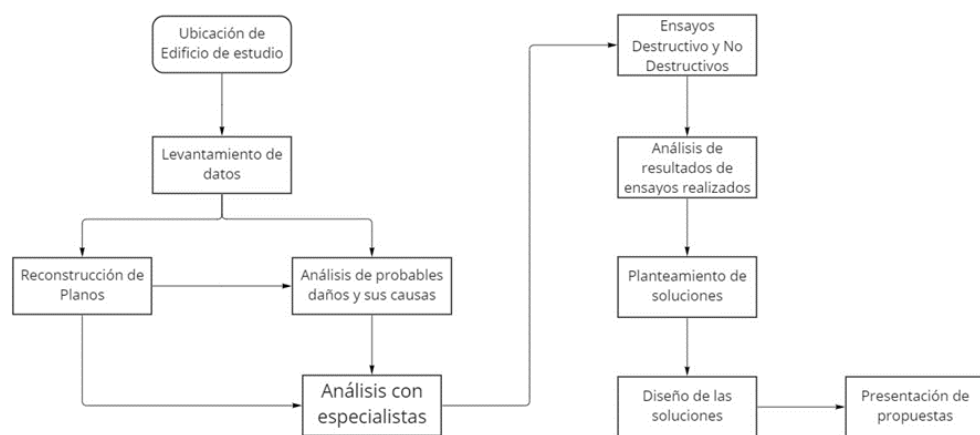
Ubicación de Edificio de estudio

Levantamiento de datos

Reconstrucción de Planos

Análisis de probables daños y sus causas

Análisis con especialistas

Ensayos Destructivo y No Destructivos

Análisis de resultados de ensayos realizados

Planteamiento de soluciones

Diseño de las soluciones

Presentación de propuestas